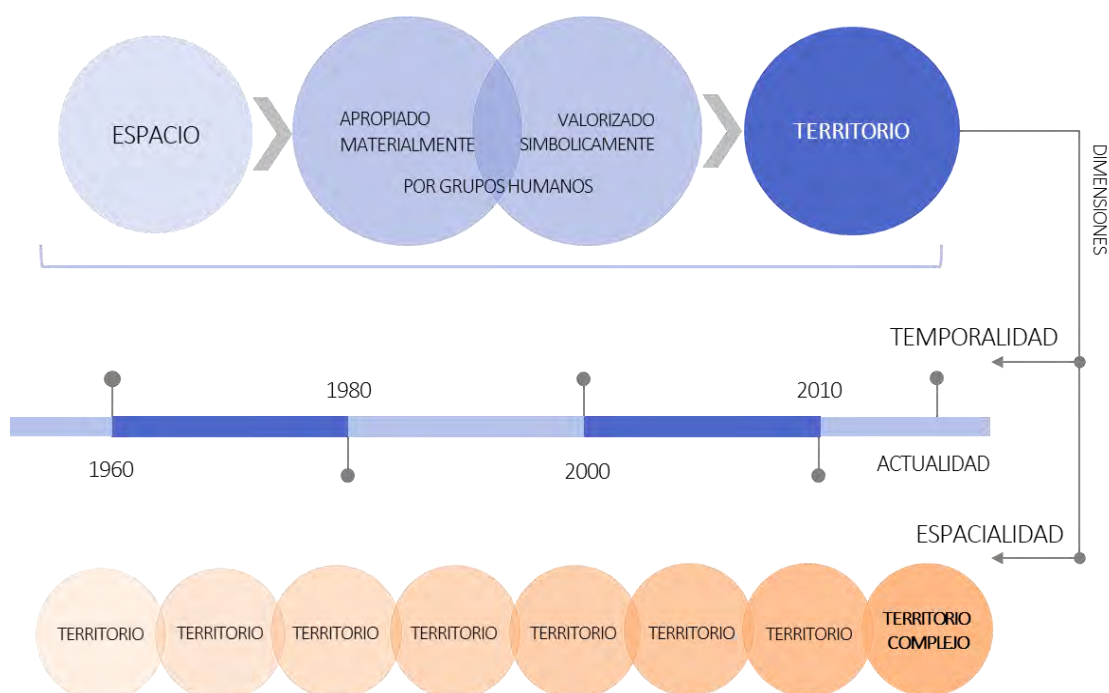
ESPACIO

APROPIADO MATERIALMENTE

VALORIZADO SIMBOLICAMENTE

POR GRUPOS HUMANOS

TERRITORIO

DIMENSIONES

TEMPORALIDAD

1980

2010

1960

2000

ACTUALIDAD

ESPACIALIDAD

TERRITORIO

TERRITORIO

TERRITORIO

TERRITORIO

TERRITORIO

TERRITORIO

TERRITORIO

TERRITORIO COMPLEJO